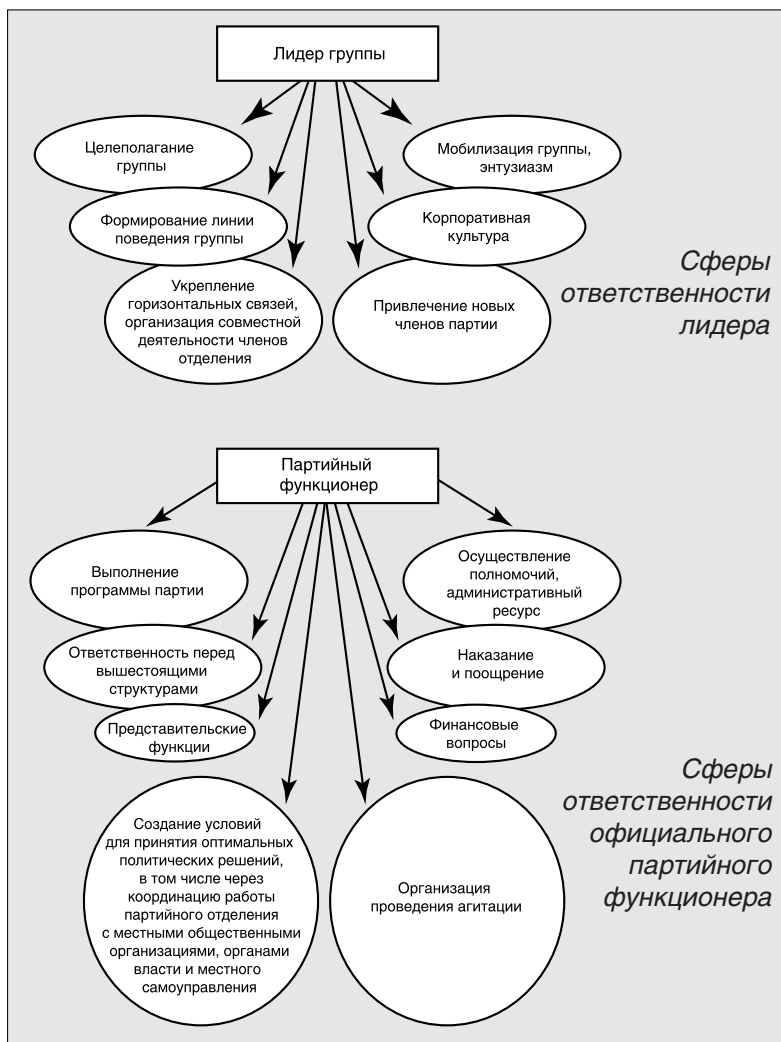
Лидер группы

Целеполагание группы

Мобилизация группы, энтузиазм

Формирование линии поведения группы

Корпоративная культура

Укрепление горизонтальных связей, организация совместной деятельности членов отделения

Привлечение новых членов партии

Сферы ответственности лидера

Партийный функционер

Выполнение программы партии

Осуществление полномочий, административный ресурс

Ответственность перед вышестоящими структурами

Наказание и поощрение

Представительские функции

Финансовые вопросы

Сферы ответственности официального партийного функционера

Создание условий для принятия оптимальных политических решений, в том числе через координацию работы партийного отделения с местными общественными организациями, органами власти и местного самоуправления

Организация проведения агитации